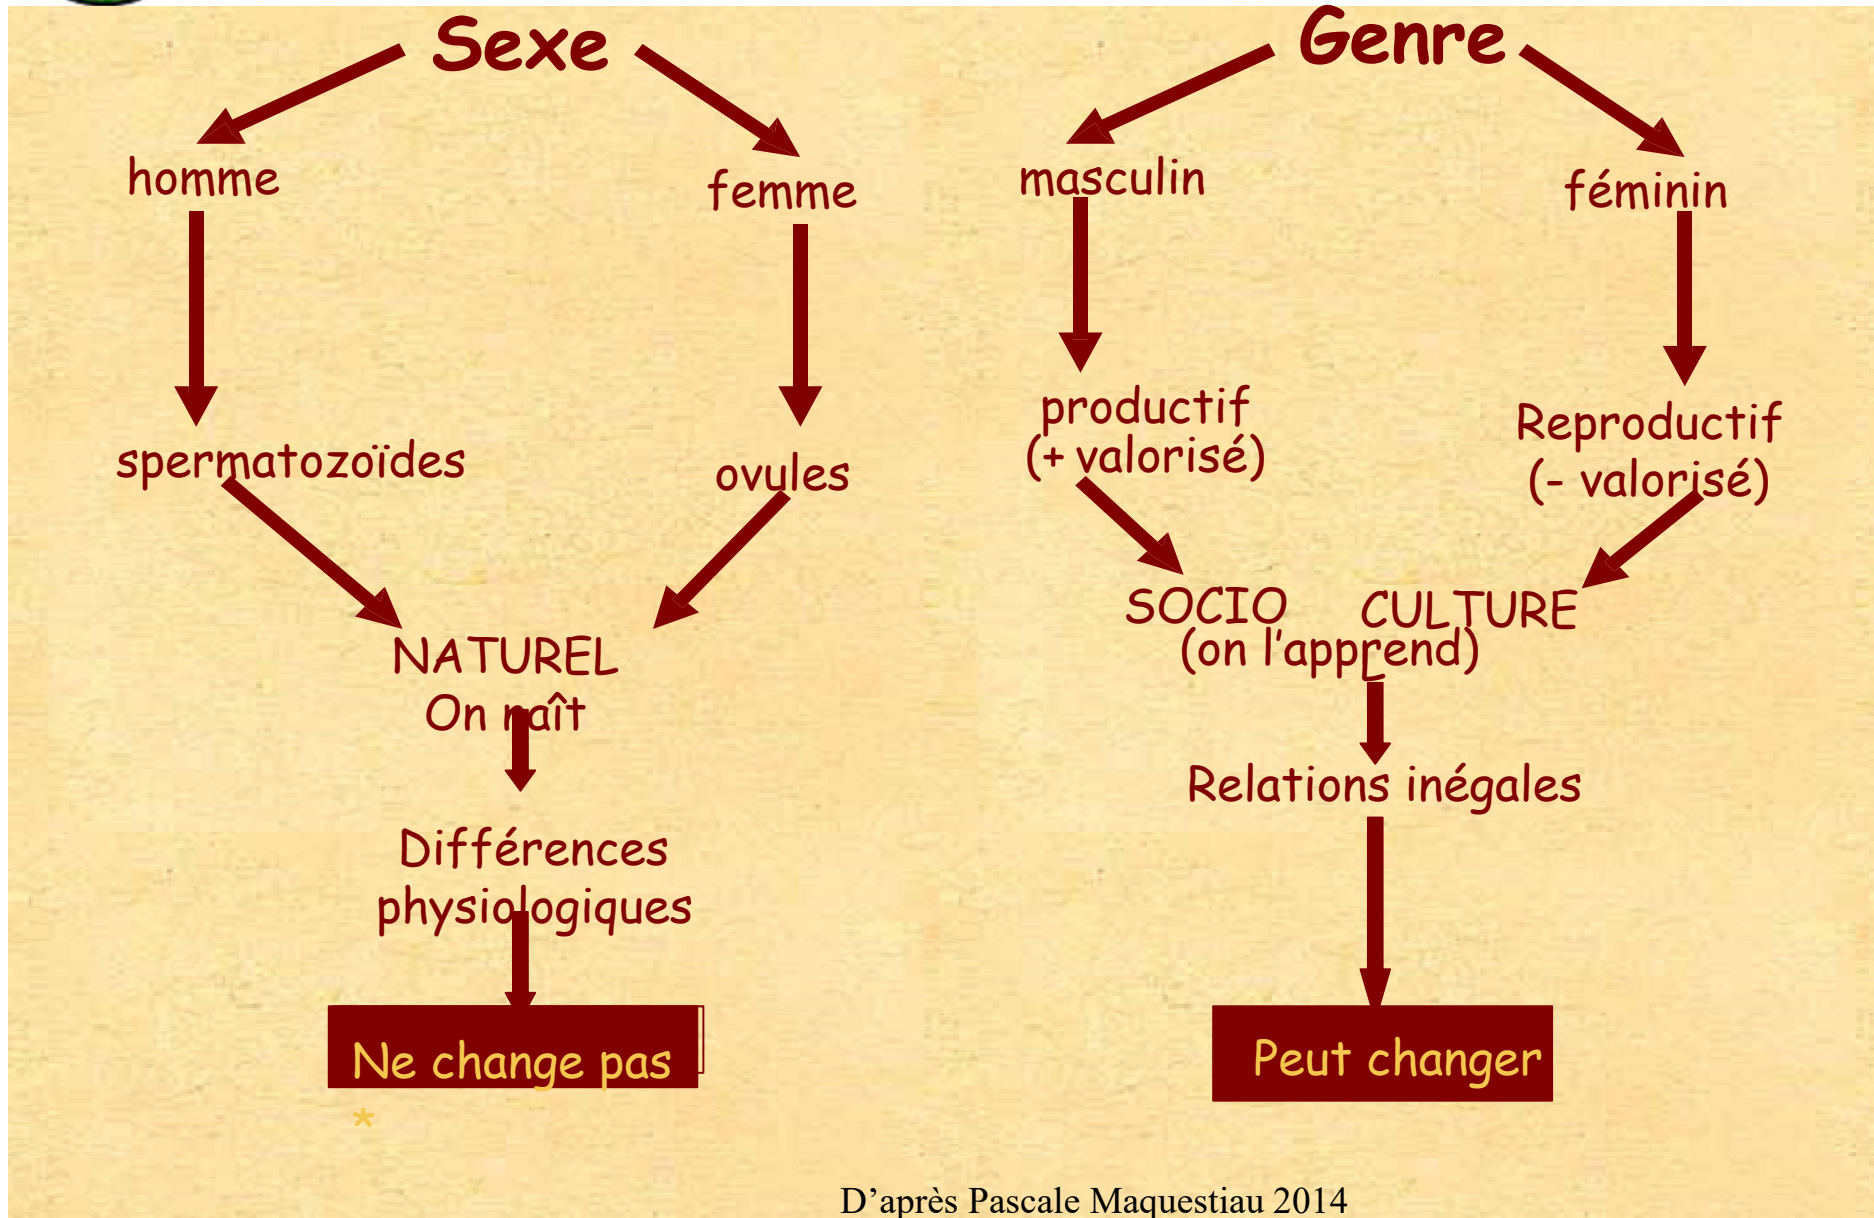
Sexe

homme

femme

spermatozoïdes

ovules

NATUREL
On naît

Différences physiologiques

Ne change pas

*

Genre

masculin

féminin

productif
(+ valorisé)

Reproductif
(- valorisé)

SOCIO CULTURE
(on l'apprend)

Relations inégales

Peut changer

D'après Pascale Maquestiau 2014